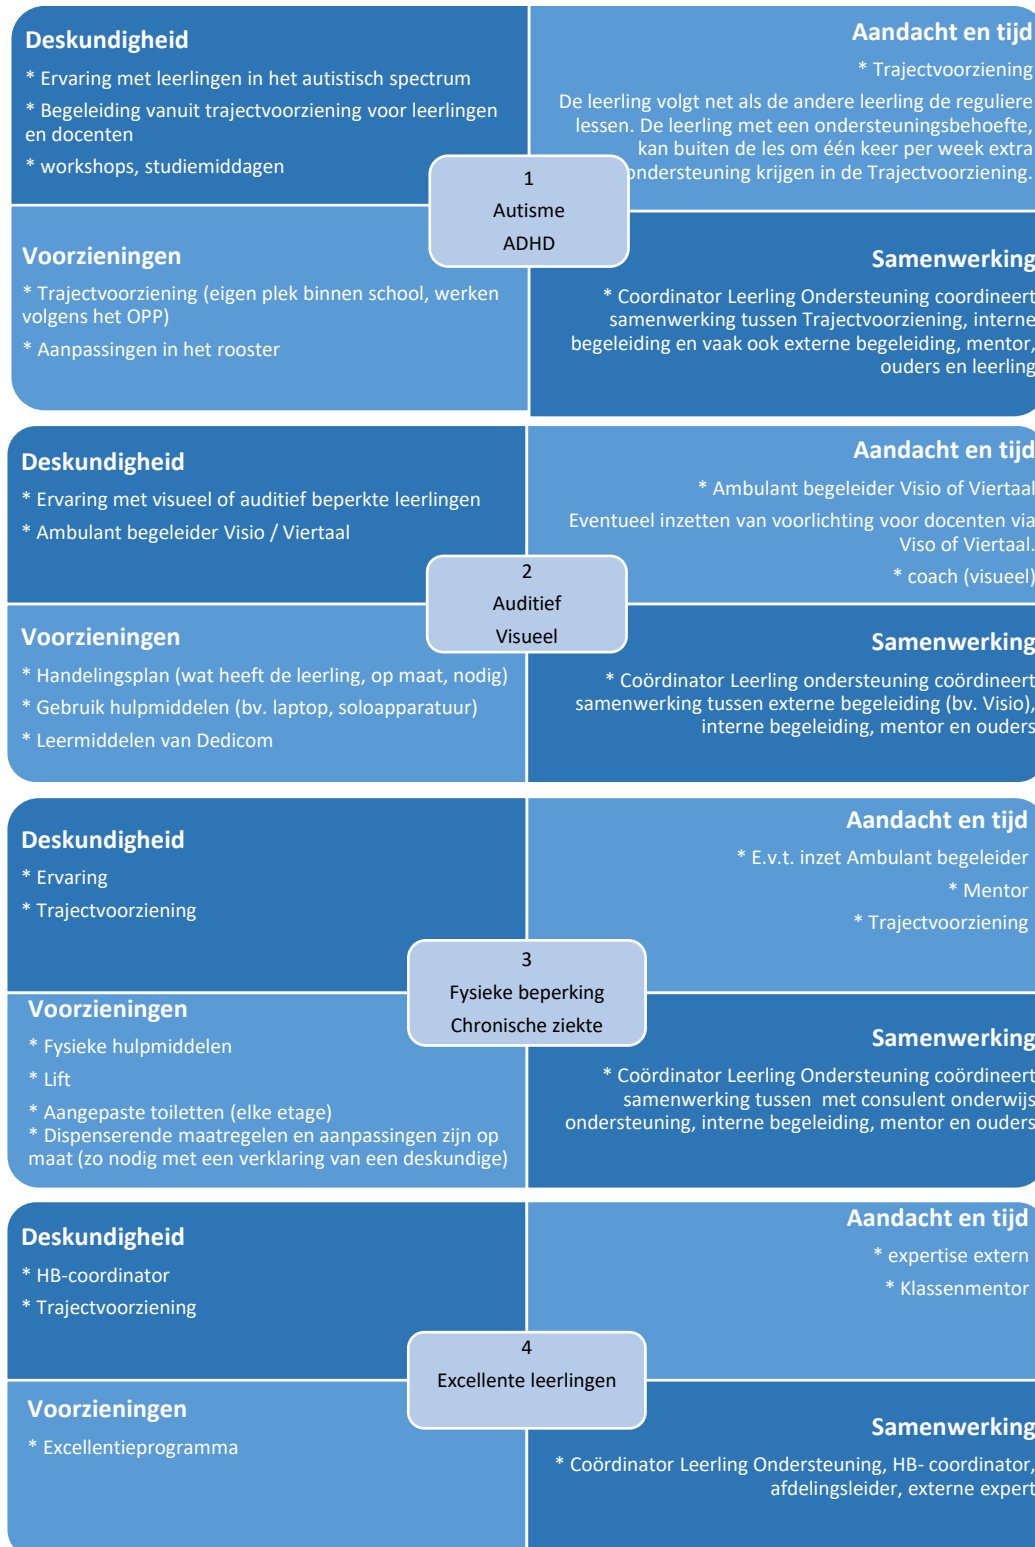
Deskundigheid

* Ervaring met leerlingen in het autistisch spectrum

* Begeleiding vanuit trajectvoorziening voor leerlingen en docenten

* workshops, studiemiddagen

Aandacht en tijd

* Trajectvoorziening

De leerling volgt net als de andere leerling de reguliere lessen. De leerling met een ondersteuningsbehoefte, kan buiten de les om één keer per week extra ondersteuning krijgen in de Trajectvoorziening.

1

Autisme

ADHD

Voorzieningen

* Trajectvoorziening (eigen plek binnen school, werken volgens het OPP)

* Aanpassingen in het rooster

Samenwerking

* Coordinator Leerling Ondersteuning coordineert samenwerking tussen Trajectvoorziening, interne begeleiding en vaak ook externe begeleiding, mentor, ouders en leerling

Deskundigheid

* Ervaring met visueel of auditief beperkte leerlingen

* Ambulant begeleider Visio / Viertaal

Aandacht en tijd

* Ambulant begeleider Visio of Viertaal

Eventueel inzetten van voorlichting voor docenten via Viso of Viertaal.

* coach (visueel)

2

Auditief

Visueel

Voorzieningen

* Handelingsplan (wat heeft de leerling, op maat, nodig)

* Gebruik hulpmiddelen (bv. laptop, soloapparatuur)

* Leermiddelen van Dedicom

Samenwerking

* Coördinator Leerling ondersteuning coördineert samenwerking tussen externe begeleiding (bv. Visio), interne begeleiding, mentor en ouders

Deskundigheid

* Ervaring

* Trajectvoorziening

Aandacht en tijd

* E.v.t. inzet Ambulant begeleider

* Mentor

* Trajectvoorziening

3

Fysieke beperking

Chronische ziekte

Voorzieningen

* Fysieke hulpmiddelen

* Lift

* Aangepaste toiletten (elke etage)

* Dispenserende maatregelen en aanpassingen zijn op maat (zo nodig met een verklaring van een deskundige)

Samenwerking

* Coördinator Leerling Ondersteuning coördineert samenwerking tussen met consulent onderwijs ondersteuning, interne begeleiding, mentor en ouders

Deskundigheid

* HB-coordinator

* Trajectvoorziening

Aandacht en tijd

* expertise extern

* Klassenmentor

4

Excellente leerlingen

Voorzieningen

* Excellentieprogramma

Samenwerking

* Coördinator Leerling Ondersteuning, HB- coordinator, afdelingsleider, externe expert